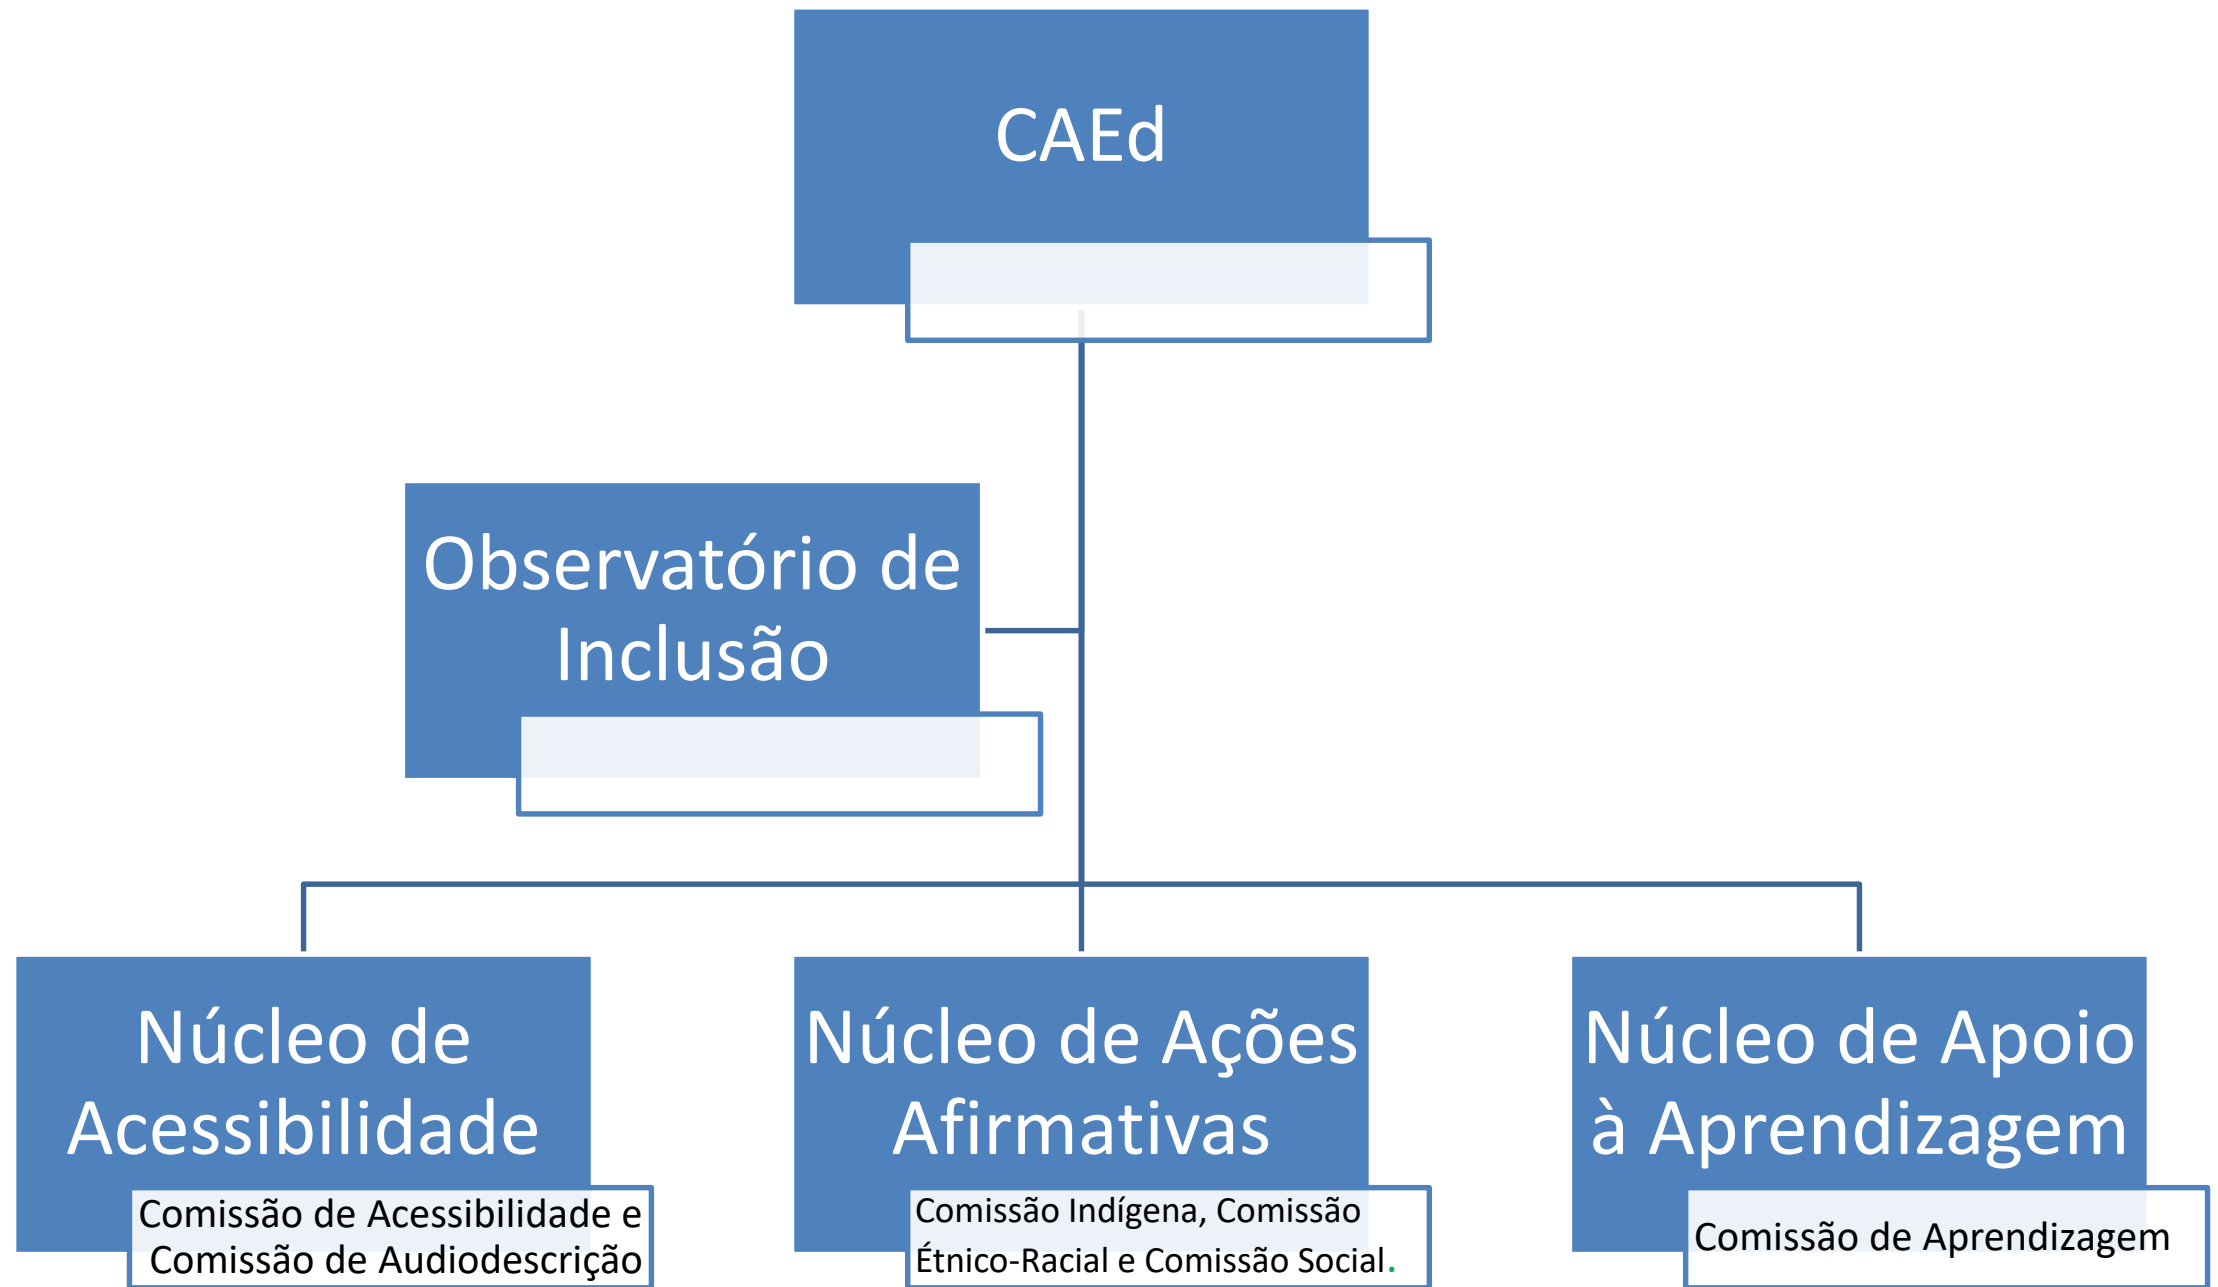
CAEd

Observatório de Inclusão

Núcleo de Acessibilidade

Comissão de Acessibilidade e Comissão de Audiodescrição

Núcleo de Ações Afirmativas

Comissão Indígena, Comissão Étnico-Racial e Comissão Social.

Núcleo de Apoio à Aprendizagem

Comissão de Aprendizagem